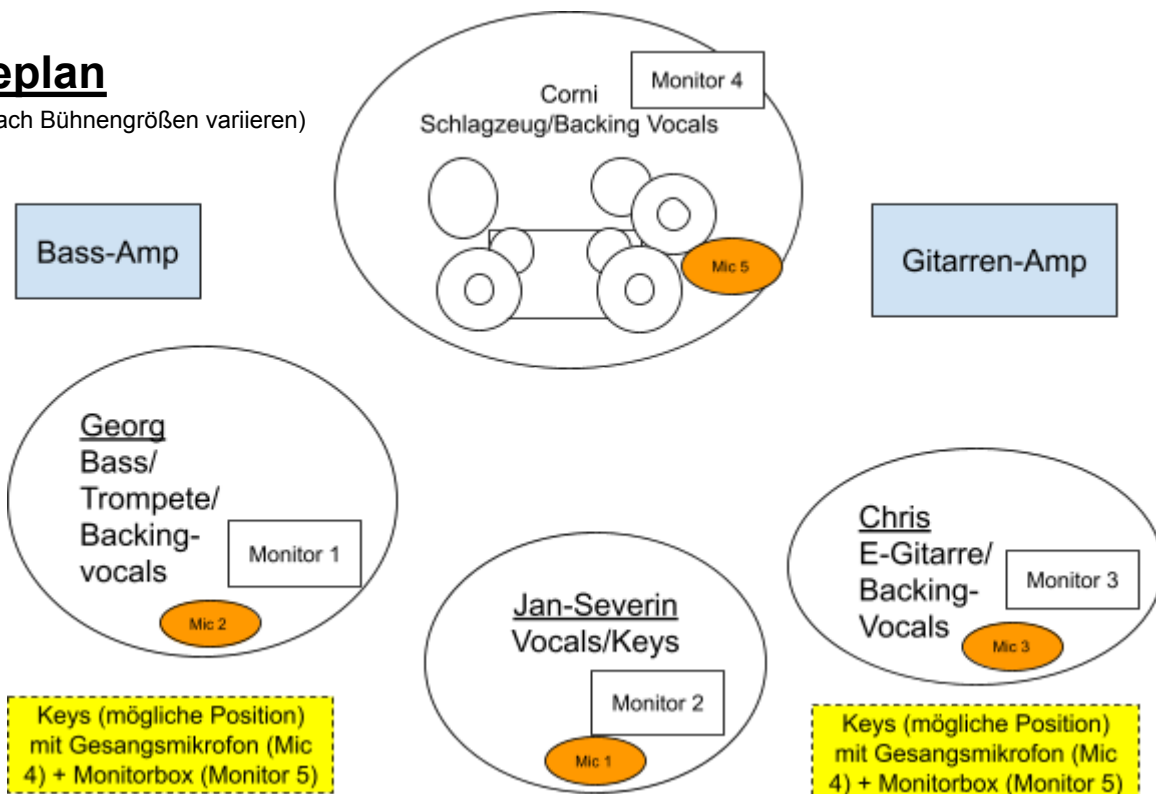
eplan

ach Bühnengrößen variieren)

Monitor 4

Corni
Schlagzeug/Backing Vocals

Mic 5

Bass-Amp

Gitarren-Amp

Georg
Bass/
Trompete/
Backing-
vocals

Monitor 1

Mic 2

Jan-Severin
Vocals/Keys

Monitor 2

Mic 1

Chris
E-Gitarre/
Backing-
Vocals

Monitor 3

Mic 3

Keys (mögliche Position) mit Gesangsmikrofon (Mic 4) + Monitorbox (Monitor 5)

Keys (mögliche Position) mit Gesangsmikrofon (Mic 4) + Monitorbox (Monitor 5)